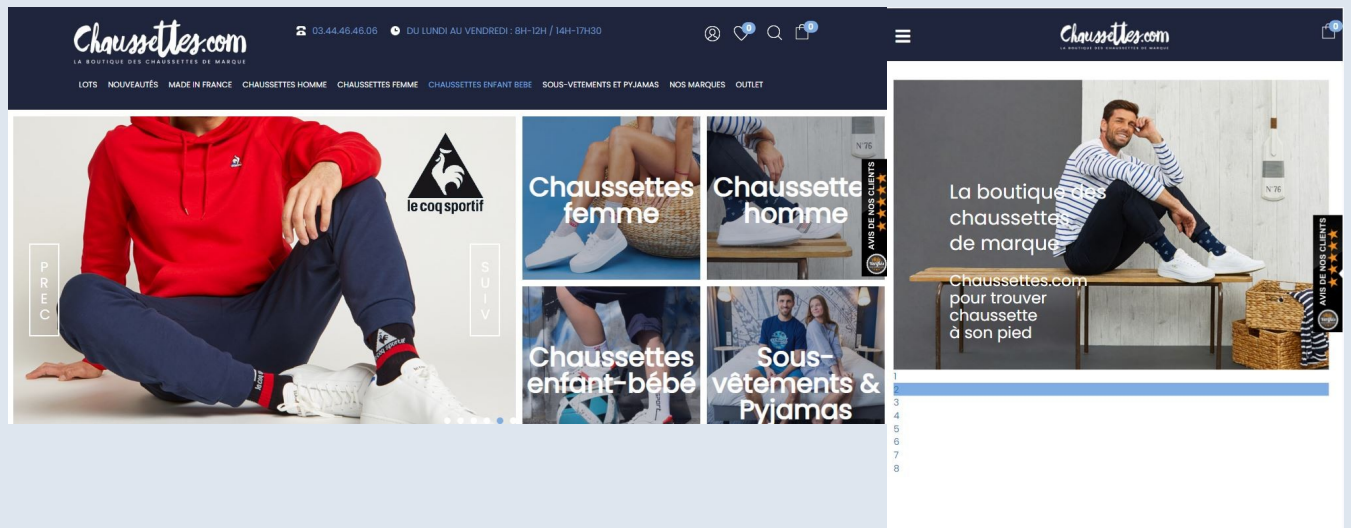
Chaussettes.com
LA BOUTIQUE DES CHAUSSETTES DE MARQUE

03.44.46.46.06 DU LUNDI AU VENDREDI : 8H-12H / 14H-17H30

0 0

LOTS NOUVEAUTÉS MADE IN FRANCE CHAUSSETTES HOMME CHAUSSETTES FEMME CHAUSSETTES ENFANT BEBE SOUS-VETEMENTS ET PYJAMAS NOS MARQUES OUTLET

le coq sportif

PREC

SUIV

Chaussettes femme

Chaussettes homme

Chaussettes enfant-bébé

Sous-vêtements & Pyjamas

AVIS DE NOS CLIENTS

Chaussettes.com
LA BOUTIQUE DES CHAUSSETTES DE MARQUE

0

La boutique des chaussettes de marque

Chaussettes.com pour trouver chaussette à son pied

AVIS DE NOS CLIENTS

1
2
3
4
5
6
7
8